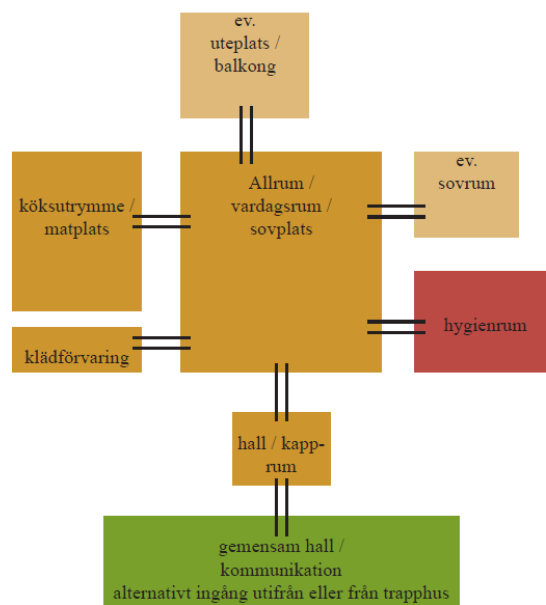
ev. uteplats / balkong

köksutrymme / matplats

Allrum / vardagsrum / sovplats

ev. sovrum

hygienrum

klädförvaring

hall / kapprum

gemensam hall / kommunikation
alternativt ingång utifrån eller från trapphus